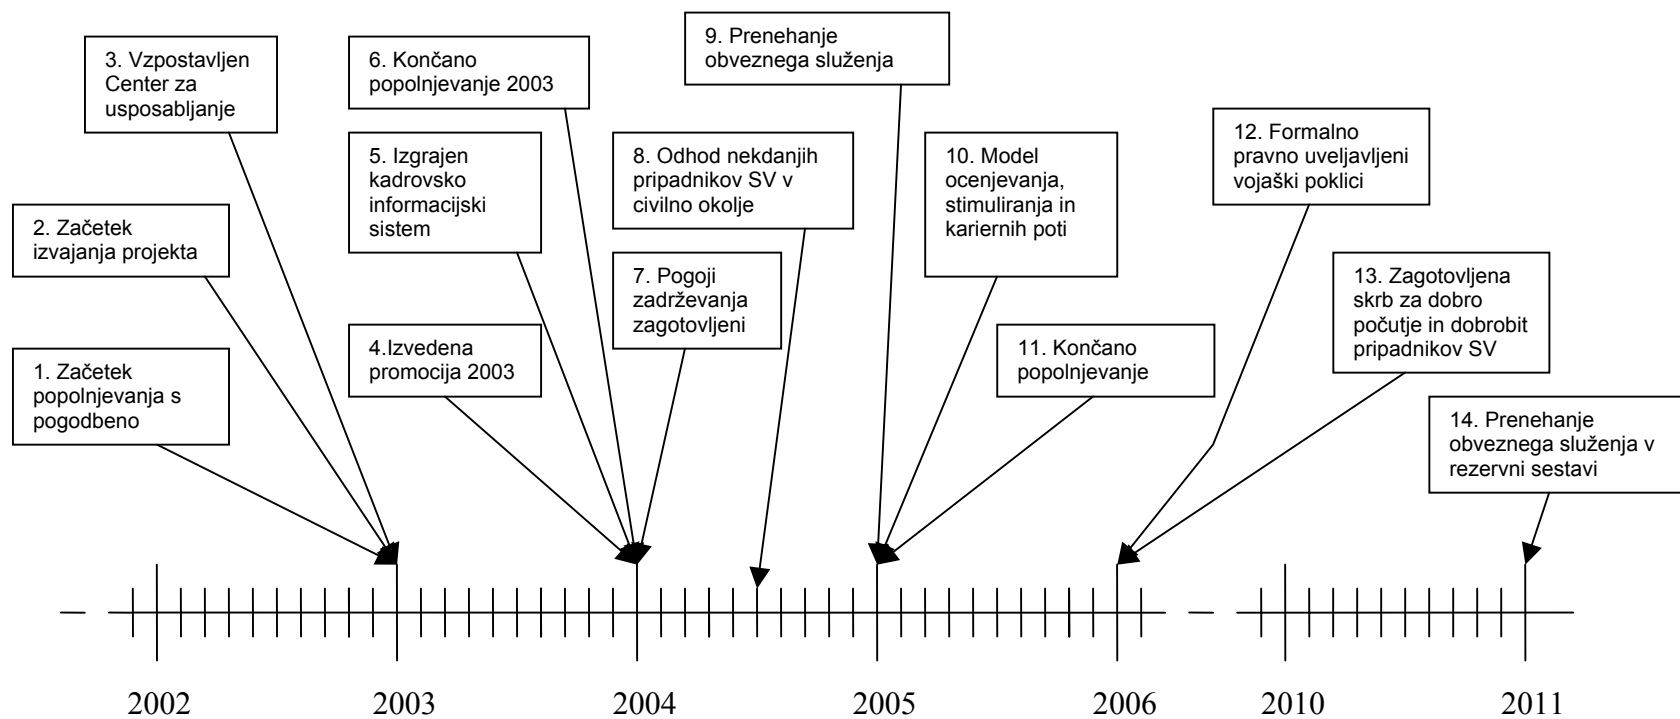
1. Začetek popolnjevanja s pogodbeno

2. Začetek izvajanja projekta

3. Vzpostavljen Center za usposabljanje

4.Izvedena promocija 2003

5. Izgrajen kadrovsko informacijski sistem

6. Končano popolnjevanje 2003

7. Pogoji zadrževanja zagotovljeni

8. Odhod nekdanjih pripadnikov SV v civilno okolje

9. Prenehanje obveznega služenja

10. Model ocenjevanja, stimuliranja in kariernih poti

11. Končano popolnjevanje

12. Formalno pravno uveljavljeni vojaški poklici

13. Zagotovljena skrb za dobro počutje in dobrobit pripadnikov SV

14. Prenehanje obveznega služenja v rezervni sestavi

2002 2003 2004 2005 2006 2010 2011